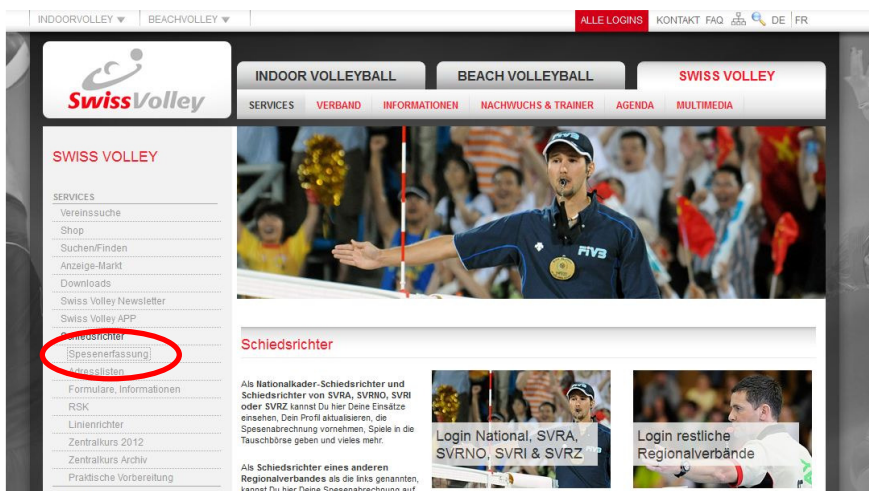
INDOORVOLLEY ▼ | BEACHVOLLEY ▼ | ALLE LOGINS | KONTAKT | FAQ | DE | FR

SwissVolley

INDOOR VOLLEYBALL | BEACH VOLLEYBALL | SWISS VOLLEY

SERVICES | VERBAND | INFORMATIONEN | NACHWUCHS & TRAINER | AGENDA | MULTIMEDIA

SWISS VOLLEY

SERVICES
Vereinssuche
Shop
Suchen/Finden
Anzeige-Markt
Downloads
Swiss Volley Newsletter
Swiss Volley APP
Schiedsrichter
Spesenerfassung
Adresslisten
Formulare, Informationen
RSK
Linienrichter
Zentralkurs 2012
Zentralkurs Archiv
Praktische Vorbereitung

FIVB

Schiedsrichter

Als **Nationalkader-Schiedsrichter und Schiedsrichter von SVRA, SVRNO, SVRI oder SVRZ** kannst Du hier Deine Einsätze einsehen, Dein Profil aktualisieren, die Spesenabrechnung vornehmen, Spiele in die Tauschbörse geben und vieles mehr.

Als **Schiedsrichter eines anderen Regionalverbandes** als die links genannten, kannst Du hier Deine Spesenabrechnung auf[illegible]

Login National, SVRA, SVRNO, SVRI & SVRZ

Login restliche Regionalverbände